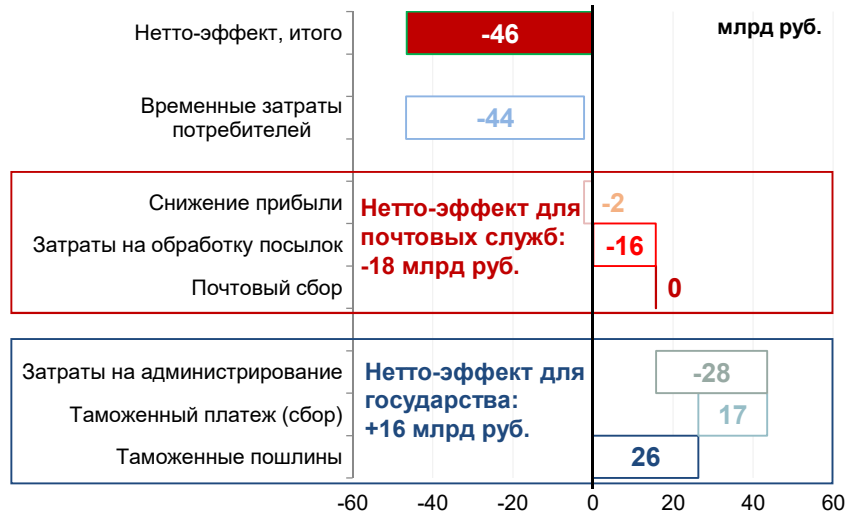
Нетто-эффект, итого
-46
млрд руб.

Временные затраты потребителей
-44

Снижение прибыли
Затраты на обработку посылок
Почтовый сбор
Нетто-эффект для почтовых служб: -18 млрд руб.
-2
-16
0

Затраты на администрирование
Таможенный платеж (сбор)
Таможенные пошлины
Нетто-эффект для государства: +16 млрд руб.
-28
17
26

-60
-40
-20
0
20
40
60